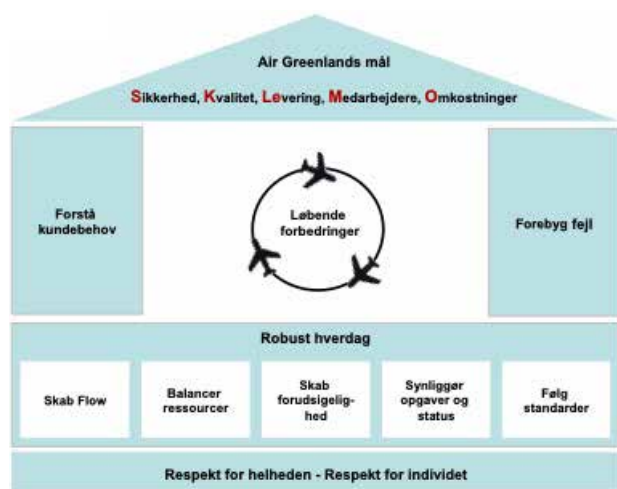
Air Greenlands mål

Sikkerhed, Kvalitet, Levering, Medarbejdere, Omkostninger

Forstå kundebehov

Løbende forbedringer

Forebyg fejl

Robust hverdag

Skab Flow

Balancer ressourcer

Skab forudsigelighed

Synliggør opgaver og status

Følg standarder

Respekt for helheden - Respekt for individet